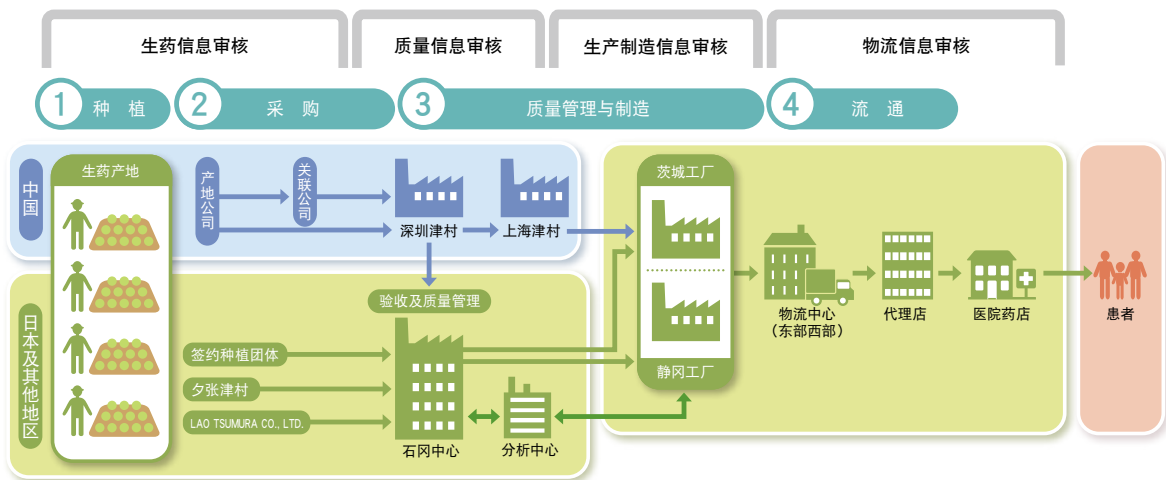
生药信息审核

质量信息审核

生产制造信息审核

物流信息审核

1 种 植

2 采 购

3 质量管理与制造

4 流 通

中国

生药产地

产地公司

关联公司

深圳津村

上海津村

茨城工厂

静冈工厂

日本及其他地区

验收及质量管理

签约种植团体

夕张津村

LAO TSUMURA CO., LTD.

石冈中心

分析中心

物流中心
（东部西部）

代理店

医院药店

患者